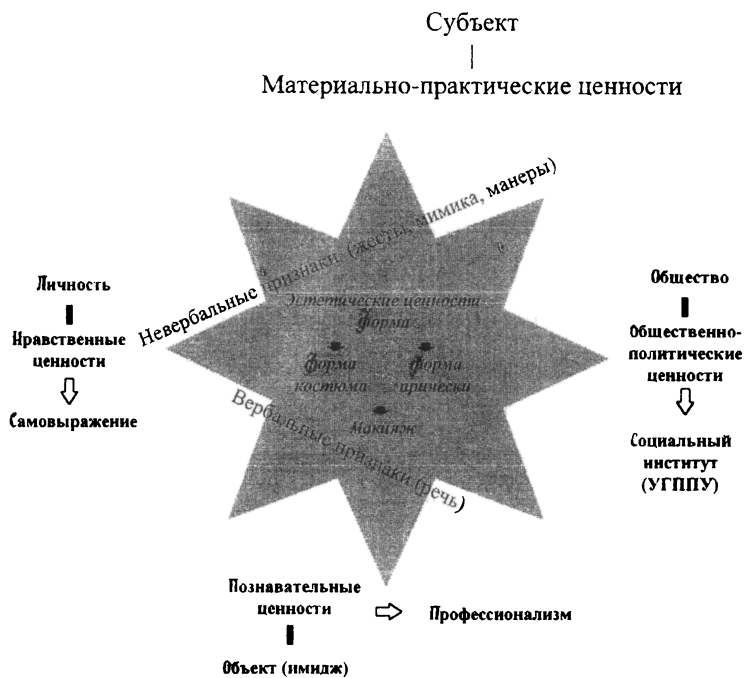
Субъект

Материально-практические ценности

Невербальные признаки (жесты, мимика, манеры)

Эстетические ценности

Форма

Форма костюма

Форма прически

Макияж

Вербальные признаки (речь)

Личность

Нравственные ценности

Самовыражение

Общество

Общественно-политические ценности

Социальный институт (УГППУ)

Познавательные ценности

Профессионализм

Объект (имидж)